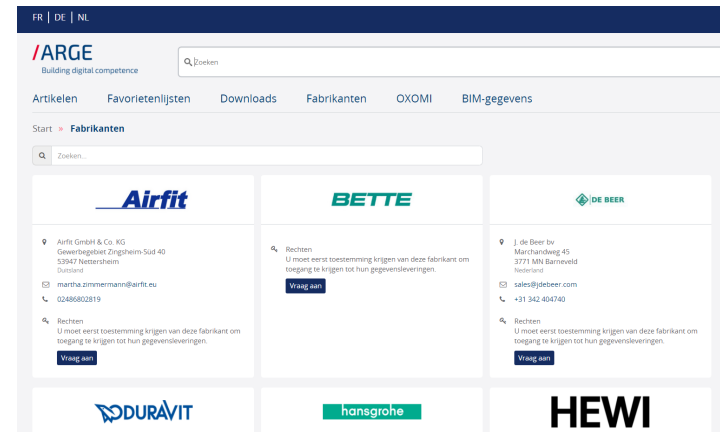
FR | DE | NL

/ARGE
Building digital competence

Zoeken

Artikelen Favorietenlijsten Downloads Fabrikanten OXOMI BIM-gegevens

Start » Fabrikanten

Zoeken...

Airfit

Airfit GmbH & Co. KG
Gewerbegebiet Zingsheim-Süd 40
53947 Nettersheim
Duitsland

martha.zimmermann@airfit.eu

02486802819

Rechten
U moet eerst toestemming krijgen van deze fabrikant om toegang te krijgen tot hun gegevensleveringen.

Vraag aan

BETTE

Rechten
U moet eerst toestemming krijgen van deze fabrikant om toegang te krijgen tot hun gegevensleveringen.

Vraag aan

DE BEER

J. de Beer bv
Marchandweg 45
3771 MN Barneveld
Nederland

sales@jdebeer.com

+31 342 404740

Rechten
U moet eerst toestemming krijgen van deze fabrikant om toegang te krijgen tot hun gegevensleveringen.

Vraag aan

DURAVIT

hansgrohe

HEWI